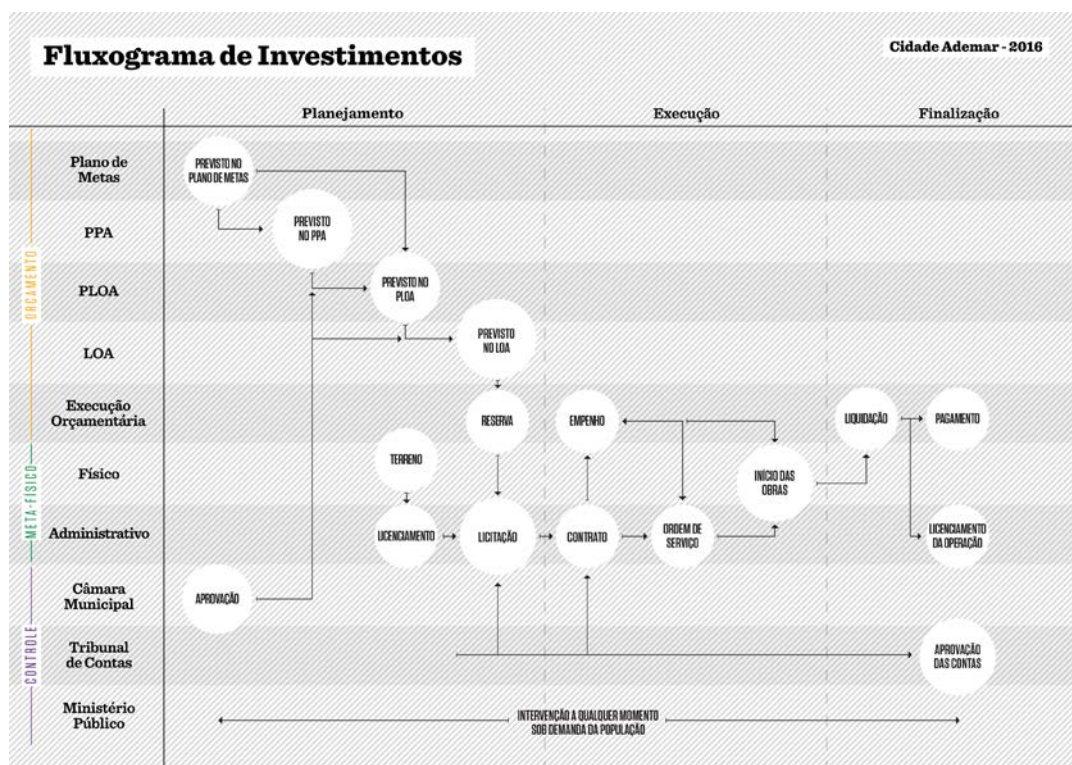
Fluxograma de Investimentos

Cidade Ademar - 2016

Planejamento

Execução

Finalização

ORÇAMENTO

META-FÍSICO

CONTROLE

Plano de Metas

PPA

PLOA

LOA

Execução Orçamentária

Físico

Administrativo

Câmara Municipal

Tribunal de Contas

Ministério Público

PREVISTO NO PLANO DE METAS

PREVISTO NO PPA

PREVISTO NO PLOA

PREVISTO NO LOA

RESERVA

EMPENHO

LIQUIDAÇÃO

PAGAMENTO

TERRENO

INÍCIO DAS OBRAS

LICENCIAMENTO

LICITAÇÃO

CONTRATO

ORDEM DE SERVIÇO

LICENCIAMENTO DA OPERAÇÃO

APROVAÇÃO

APROVAÇÃO DAS CONTAS

INTERVENÇÃO A QUALQUER MOMENTO SOB DEMANDA DA POPULAÇÃO